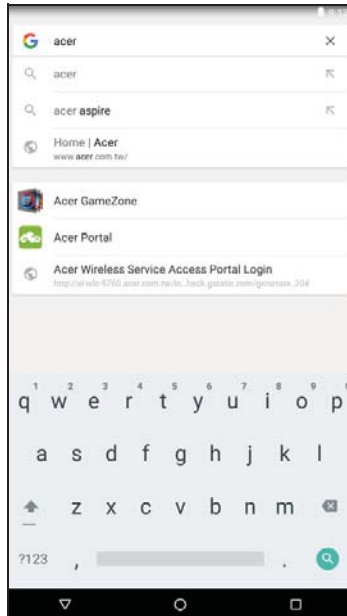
G acer ×

acer

acer aspire

Home | Acer
www.acer.com.tw/

Acer GameZone

Acer Portal

Acer Wireless Service Access Portal Login
http://ai-wlc-5760.acer.com.tw/lo...heck.gstatic.com/generate_204

1 2 3 4 5 6 7 8 9 0
q w e r t y u i o p

a s d f g h j k l

z x c v b n m

?123 , .